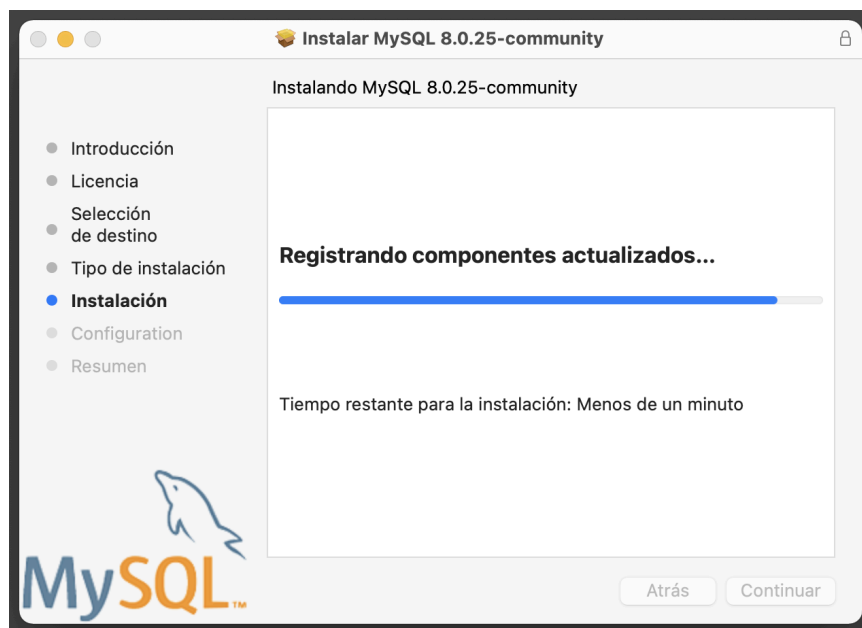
Instalar MySQL 8.0.25-community

Instalando MySQL 8.0.25-community

Introducción
Licencia
Selección de destino
Tipo de instalación
Instalación
Configuration
Resumen

Registrando componentes actualizados...

Tiempo restante para la instalación: Menos de un minuto

MySQL™

Atrás
Continuar